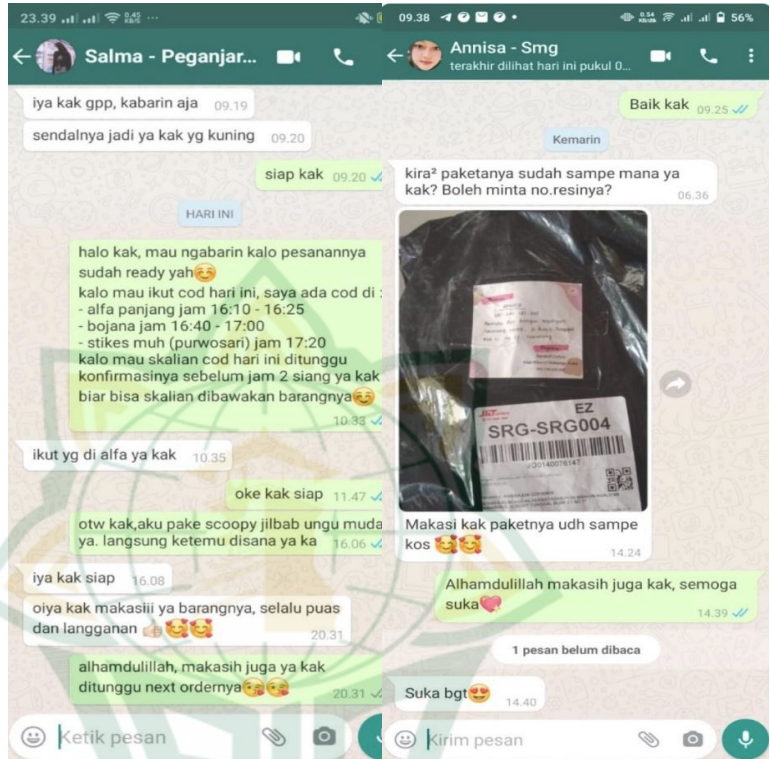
23.39

Salma - Peganjar...

iya kak gpp, kabarin aja 09.19

sendalnya jadi ya kak yg kuning 09.20

siap kak 09.20

HARI INI

halo kak, mau ngabarin kalo pesanannya sudah ready yah
kalo mau ikut cod hari ini, saya ada cod di :
- alfa panjang jam 16:10 - 16:25
- bojana jam 16:40 - 17:00
- stikes muh (purwosari) jam 17:20
kalo mau skalian cod hari ini ditunggu konfirmasinya sebelum jam 2 siang ya kak biar bisa skalian dibawakan barangnya
10.33

ikut yg di alfa ya kak 10.35

oke kak siap 11.47

otw kak,aku pake scoopy jilbab ungu muda ya. langsung ketemu disana ya ka 16.06

iya kak siap 16.08

oiya kak makasii ya barangnya, selalu puas dan langganan 20.31

alhamdulillah, makasih juga ya kak ditunggu next ordernya 20.31

Ketik pesan

09.38 56%

Annisa - Smg
terakhir dilihat hari ini pukul 0...

Baik kak 09.25

Kemarin

kira² paketanya sudah sampe mana ya kak? Boleh minta no.resinya? 06.36

EZ
SRG-SRG004

Makasi kak paketnya udh sampe kos 14.24

Alhamdulillah makasih juga kak, semoga suka 14.39

1 pesan belum dibaca

Suka bgt 14.40

Kirim pesan